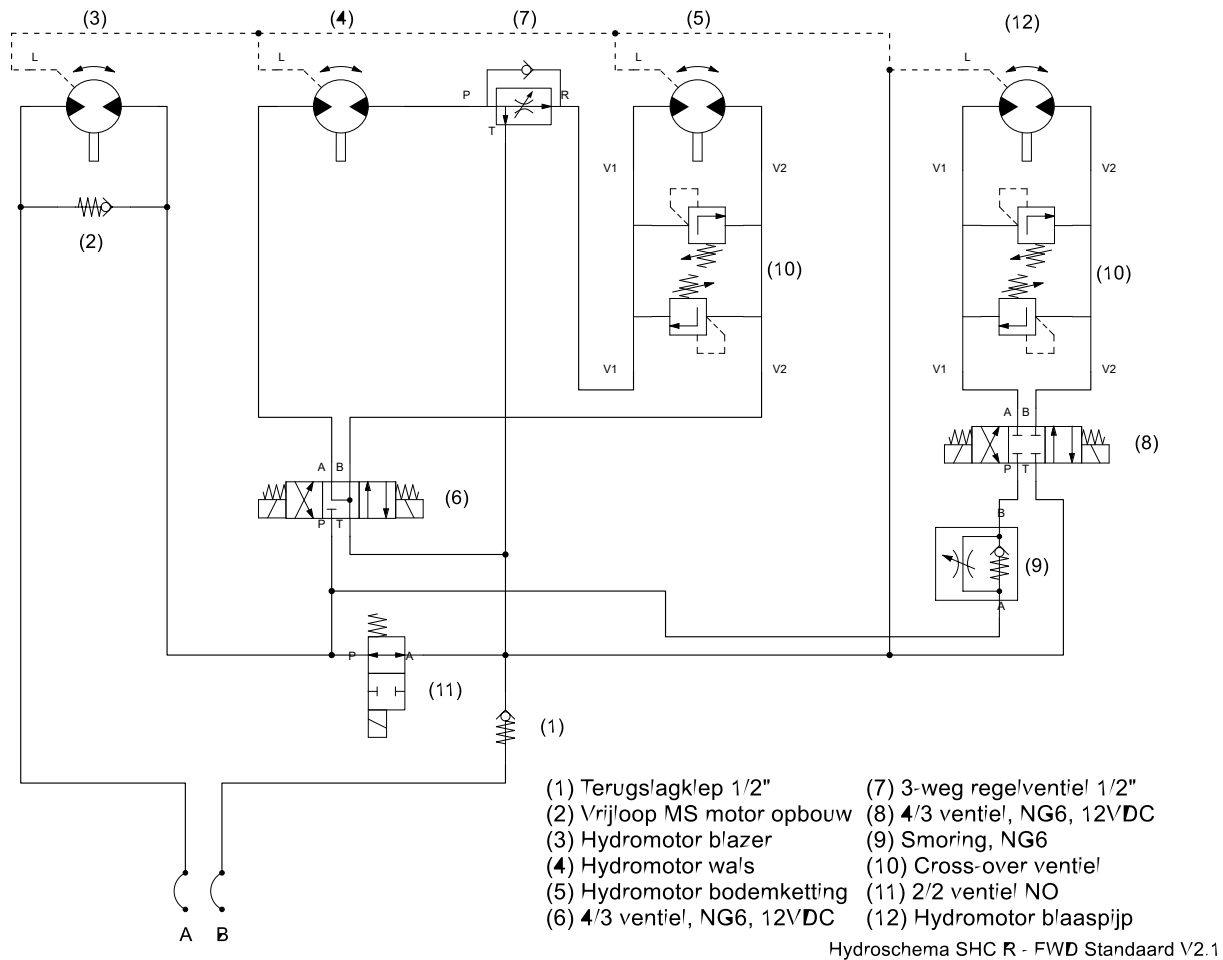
(3)
(4)
(7)
(5)
(12)

L
L
L
L

P
R
T

V1
V2
V1
V2

(2)
(10)
(10)

V1
V2
V1
V2

A B
(8)
P T

A B
(6)
P T

B
(9)
A

P
A
(11)

(1)

A B

(1) Terugslagklep 1/2"
(2) Vrijloop MS motor opbouw
(3) Hydromotor blazer
(4) Hydromotor wals
(5) Hydromotor bodemketting
(6) 4/3 ventiel, NG6, 12VDC

(7) 3-weg regelventiel 1/2"
(8) 4/3 ventiel, NG6, 12VDC
(9) Smoring, NG6
(10) Cross-over ventiel
(11) 2/2 ventiel NO
(12) Hydromotor blaaspijp

Hydroschema SHC R - FWD Standaard V2.1